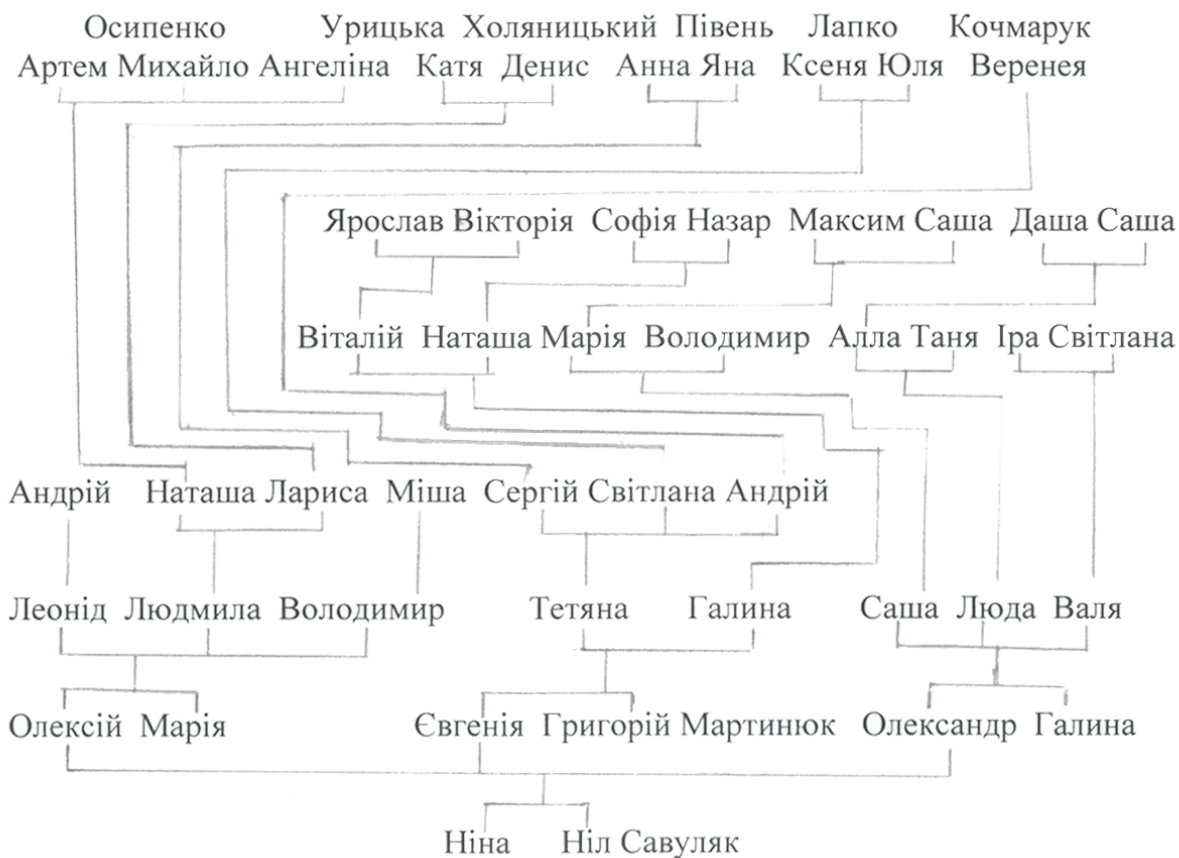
Осипенко Урицька Холяницький Півень Лапко Кочмарук
Артем Михайло Ангеліна Катя Денис Анна Яна Ксеня Юля Веренея

Ярослав Вікторія Софія Назар Максим Саша Даша Саша

Віталій Наташа Марія Володимир Алла Таня Іра Світлана

Андрій Наташа Лариса Міша Сергій Світлана Андрій

Леонід Людмила Володимир Тетяна Галина Саша Люда Валя

Олексій Марія Євгенія Григорій Мартинюк Олександр Галина

Ніна Ніл Савуляк